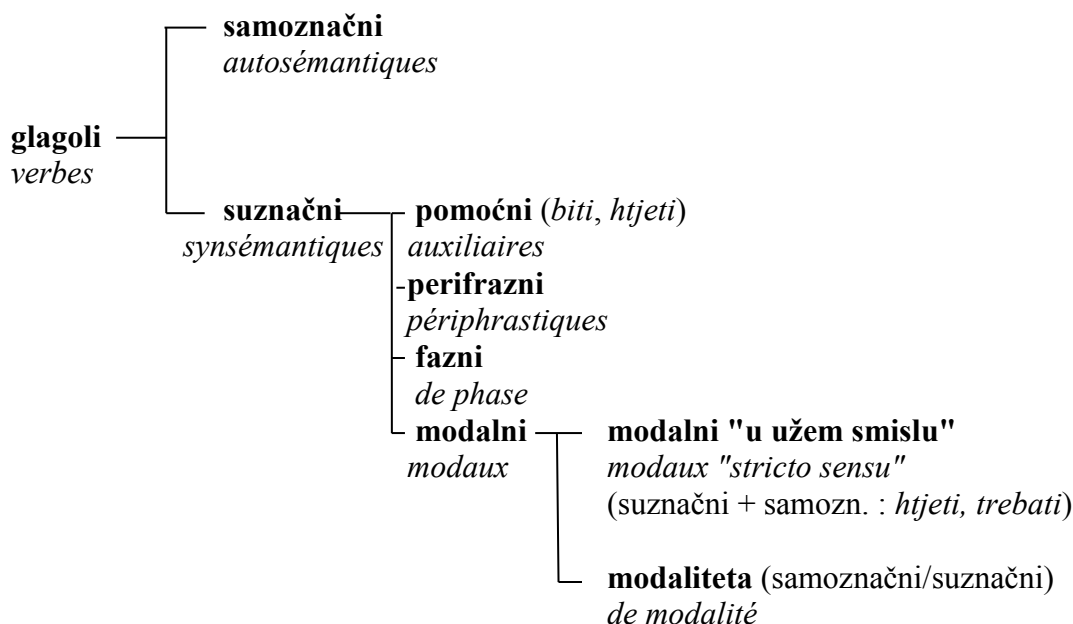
glagoli
verbes

samoznačni
autosémantiques

suznačni
synsémantiques

pomoćni (biti, htjeti)
auxiliaires

-perifrazni
périphrastiques

fazni
de phase

modalni
modaux

modalni "u užem smislu"
modaux "stricto sensu"
(suznačni + samozn. : htjeti, trebati)

modaliteta (samoznačni/suznačni)
de modalité